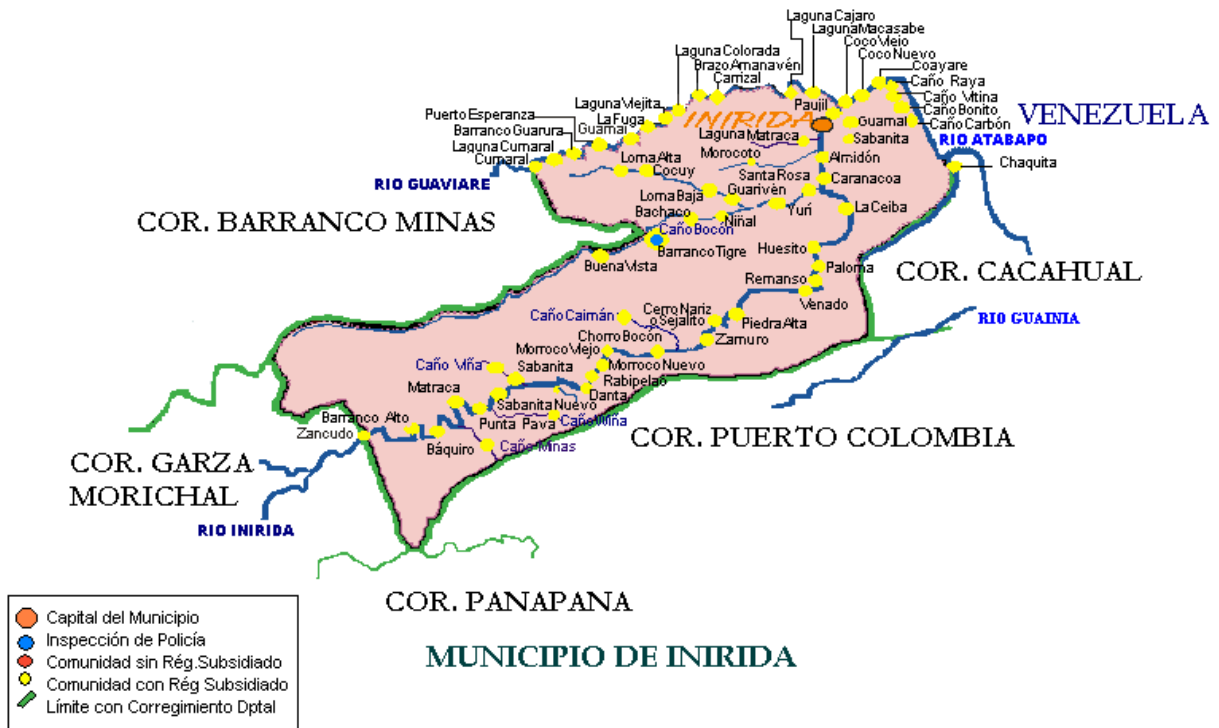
Laguna Cajaro
Laguna Macasabe
Coco Viejo
Coco Nuevo
Coayare
Caño Raya
Caño Vitina
Caño Bonito
Caño Carbón
Laguna Colorada
Brazo Amanavén
Carrizal
Paujil
Guamal
Sabanita
VENEZUELA
RIO ATABAPO
Chaquita
Laguna Viejita
La Fuga
Guamal
Puerto Esperanza
Barranco Guarura
Laguna Cumaral
Cumaral
INIRIDA
Laguna Matraca
Morocoto
Loma Alta
Cocuy
Almidón
Santa Rosa
Caranacoa
Loma Baja
Guarivén
Bachaco
Niñal
Yurí
La Ceiba
RIO GUAVIARE
COR. BARRANCO MINAS
Caño Bocón
Barranco Tigre
Huesito
Buena Vista
Paloma
Remanso
Venado
COR. CACAHUAL
RIO GUAINIA
Caño Caimán
Cerro Nariz o Sejalito
Piedra Alta
Chorro Bocón
Zamuro
Morroco Viejo
Caño Viña
Sabanita
Morroco Nuevo
Rabipelao
Matraca
Danta
Sabanita Nuevo
Barranco Alto
Caño Viina
Punta Pava
Zancudo
Báquiro
Caño Minas
COR. PUERTO COLOMBIA
COR. GARZA MORICHAL
RIO INIRIDA
COR. PANAPANA
MUNICIPIO DE INIRIDA
Capital del Municipio
Inspección de Policía
Comunidad sin Rég.Subsidiado
Comunidad con Rég Subsidiado
Límite con Corregimiento Dptal